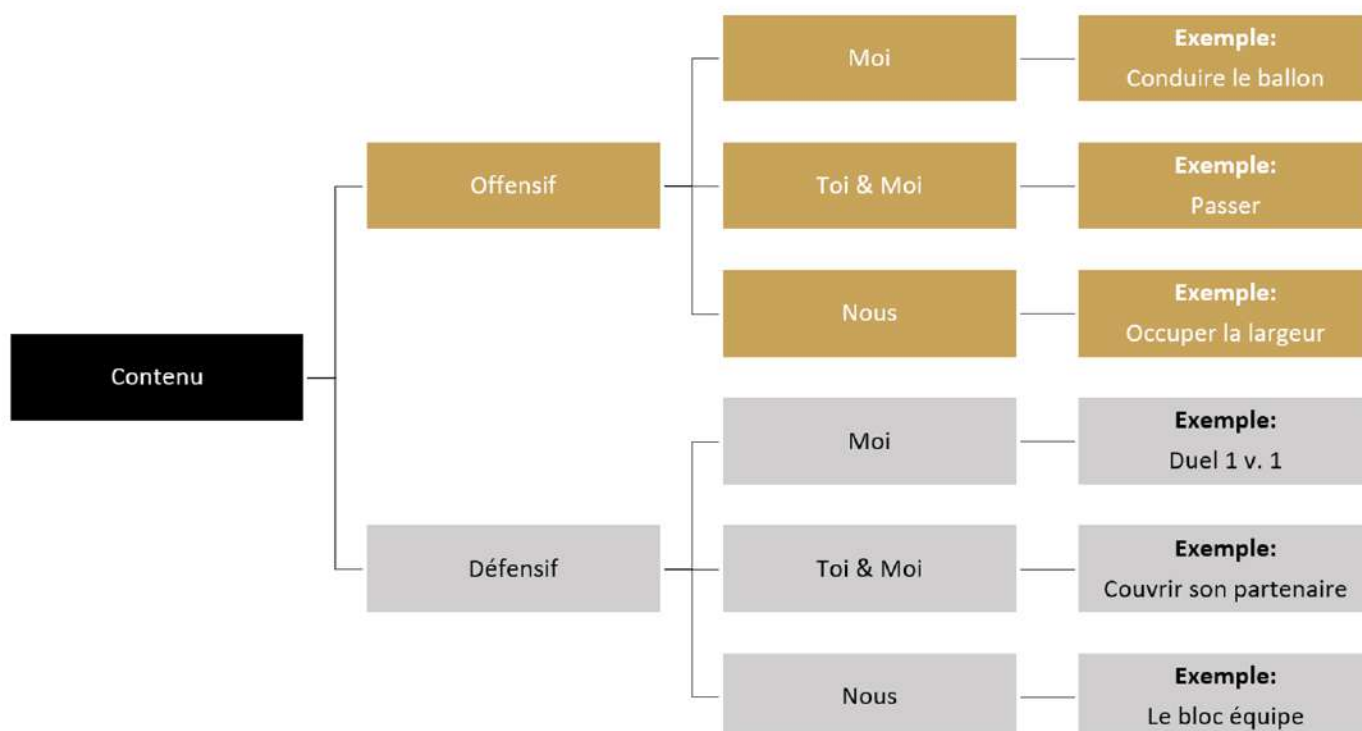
Contenu

Offensif

Moi

Exemple:
Conduire le ballon

Toi & Moi

Exemple:
Passer

Nous

Exemple:
Occuper la largeur

Défensif

Moi

Exemple:
Duel 1 v. 1

Toi & Moi

Exemple:
Couvrir son partenaire

Nous

Exemple:
Le bloc équipe